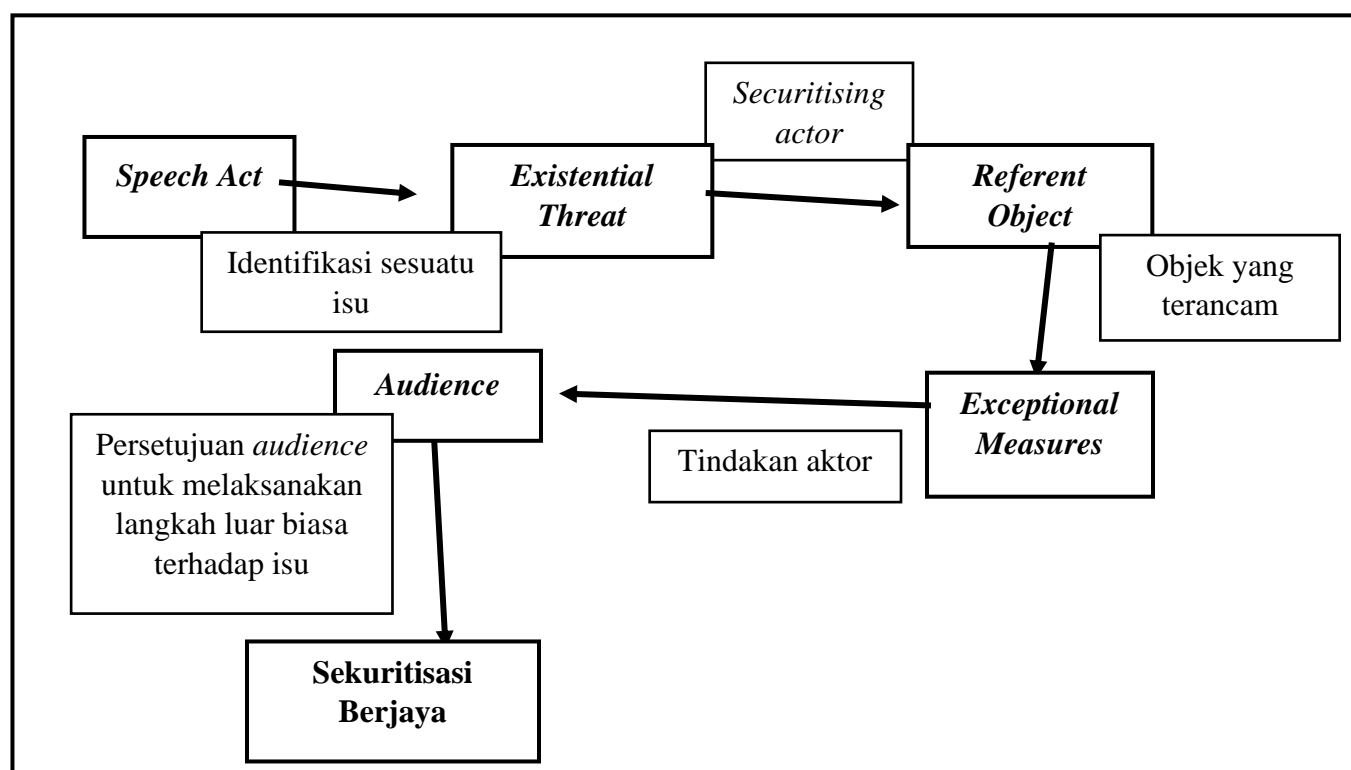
Securitising actor

Speech Act

Existential Threat

Referent Object

Identifikasi sesuatu isu

Objek yang terancam

Audience

Exceptional Measures

Persetujuan audience untuk melaksanakan langkah luar biasa terhadap isu

Tindakan aktor

Sekuritisasi Berjaya